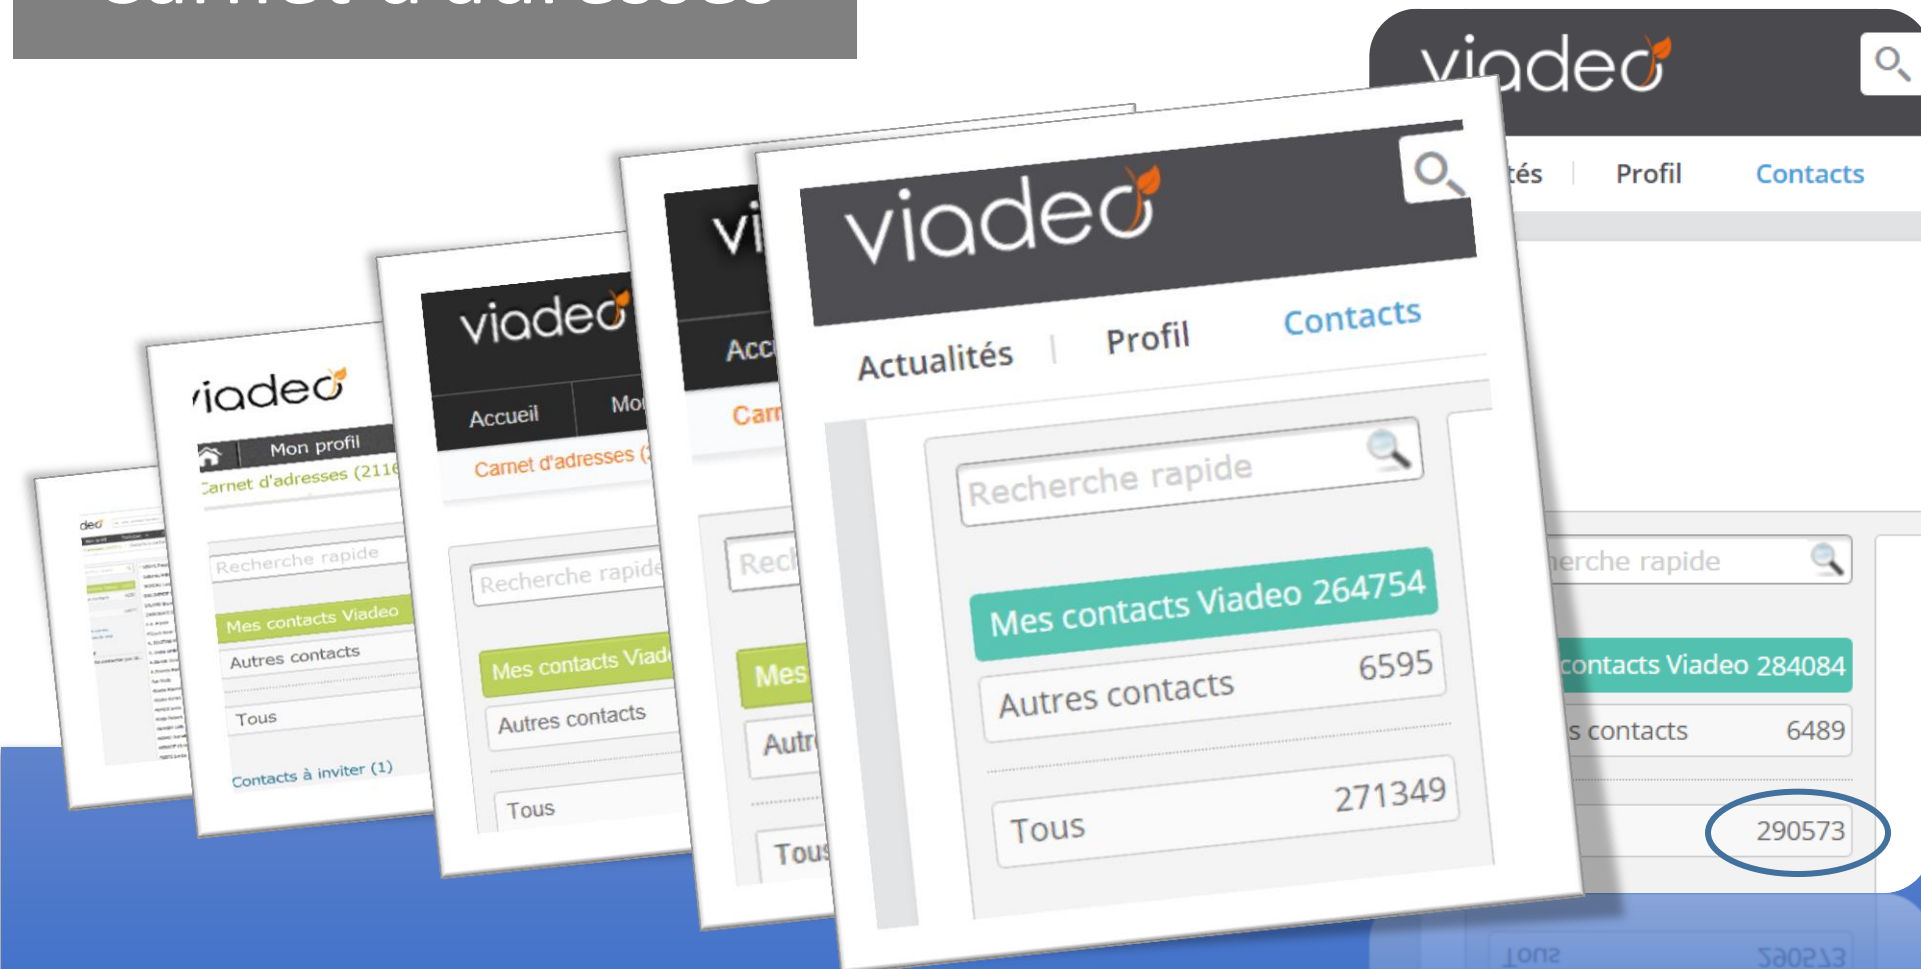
viadeo
tés | Profil Contacts
erche rapide
contacts Viadeo 284084
s contacts 6489
290573

viadeo
Mon profil
Carnet d'adresses (211
Recherche rapide
Mes contacts Viadeo
Autres contacts
Tous
Contacts à inviter (1)

viadeo
Accueil Mo
Carnet d'adresses (
Recherche rapide
Mes contacts Viad
Autres contacts
Tous

Vi
Acc
Carr
Rech
Mes
Autr
Tous

viadeo
Actualités | Profil Contacts
Recherche rapide
Mes contacts Viadeo 264754
Autres contacts 6595
Tous 271349